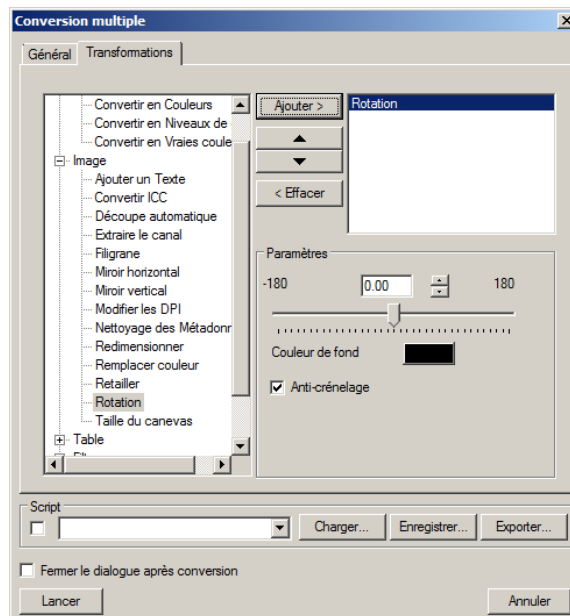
Conversion multiple

Général Transformations

Convertir en Couleurs
Convertir en Niveaux de
Convertir en Vraies coule
Image
Ajouter un Texte
Convertir ICC
Découpe automatique
Extraire le canal
Filigrane
Miroir horizontal
Miroir vertical
Modifier les DPI
Nettoyage des Métadonn
Redimensionner
Remplacer couleur
Retailler
Rotation
Taille du canevas
Table

Ajouter >
< Effacer

Rotation

Paramètres
-180 0.00 180
Couleur de fond
Anti-crénelage

Script
Charger... Enregistrer... Exporter...

Fermer le dialogue après conversion

Lancer Annuler